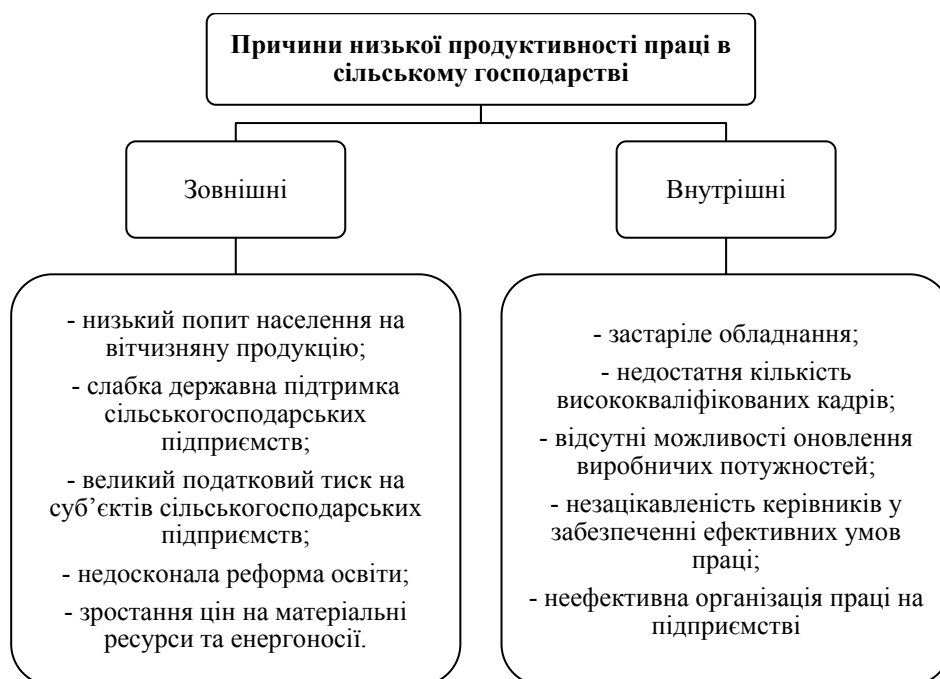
Причини низької продуктивності праці в сільському господарстві

Зовнішні

Внутрішні

- низький попит населення на вітчизняну продукцію;

- слабка державна підтримка сільськогосподарських підприємств;

- великий податковий тиск на суб'єктів сільськогосподарських підприємств;

- недосконала реформа освіти;

- зростання цін на матеріальні ресурси та енергоносії.

- застаріле обладнання;

- недостатня кількість висококваліфікованих кадрів;

- відсутні можливості оновлення виробничих потужностей;

- незацікавленість керівників у забезпеченні ефективних умов праці;

- неефективна організація праці на підприємстві